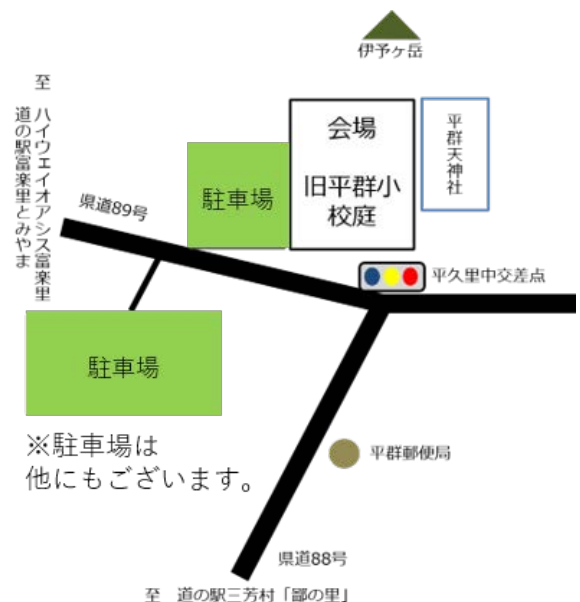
伊予ヶ岳

至
ハイウェイオアシス富楽里
道の駅富楽里とみやま

県道89号

駐車場

会場
旧平群小校庭

平群天神社

平久里中交差点

駐車場

※駐車場は
他にもございます。

平群郵便局

県道88号

至　道の駅三芳村「鄙の里」